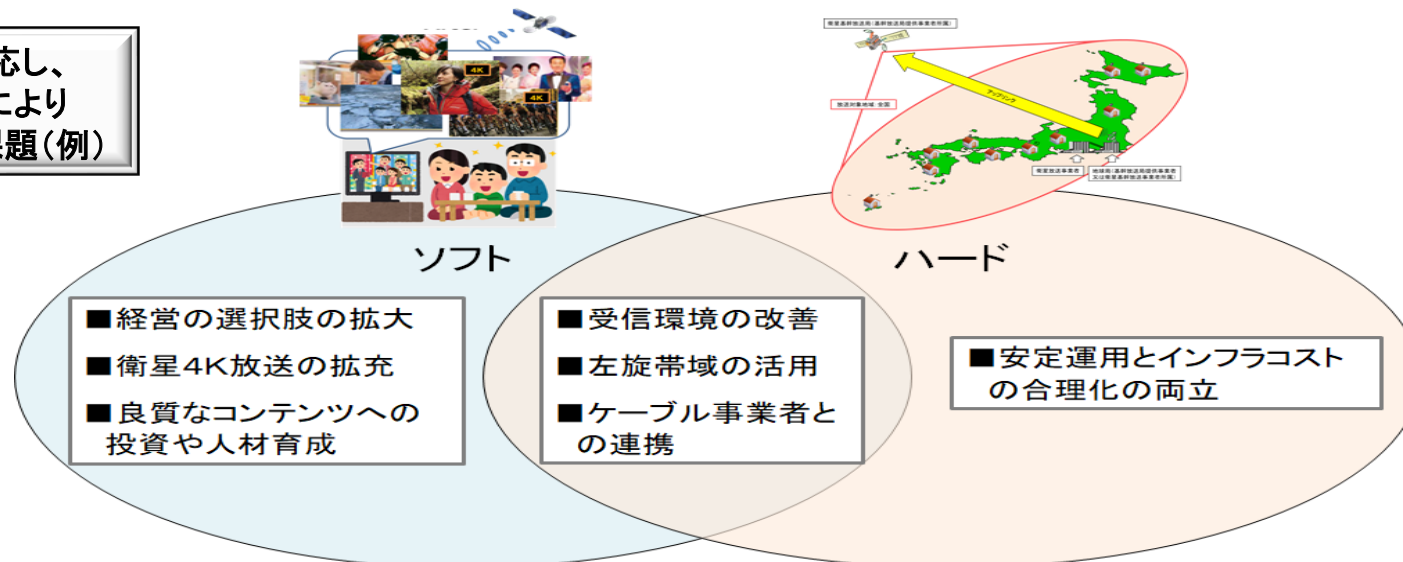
応し、
により
課題(例)

4K

4K

衛星基幹放送局(基幹放送局提供事業者所属)

アップリンク

放送対象地域:全国

衛星放送事業者

地球局(基幹放送局提供事業者又は衛星基幹放送事業者所属)

ソフト

ハード

■経営の選択肢の拡大
■衛星4K放送の拡充
■良質なコンテンツへの投資や人材育成

■受信環境の改善
■左旋帯域の活用
■ケーブル事業者との連携

■安定運用とインフラコストの合理化の両立